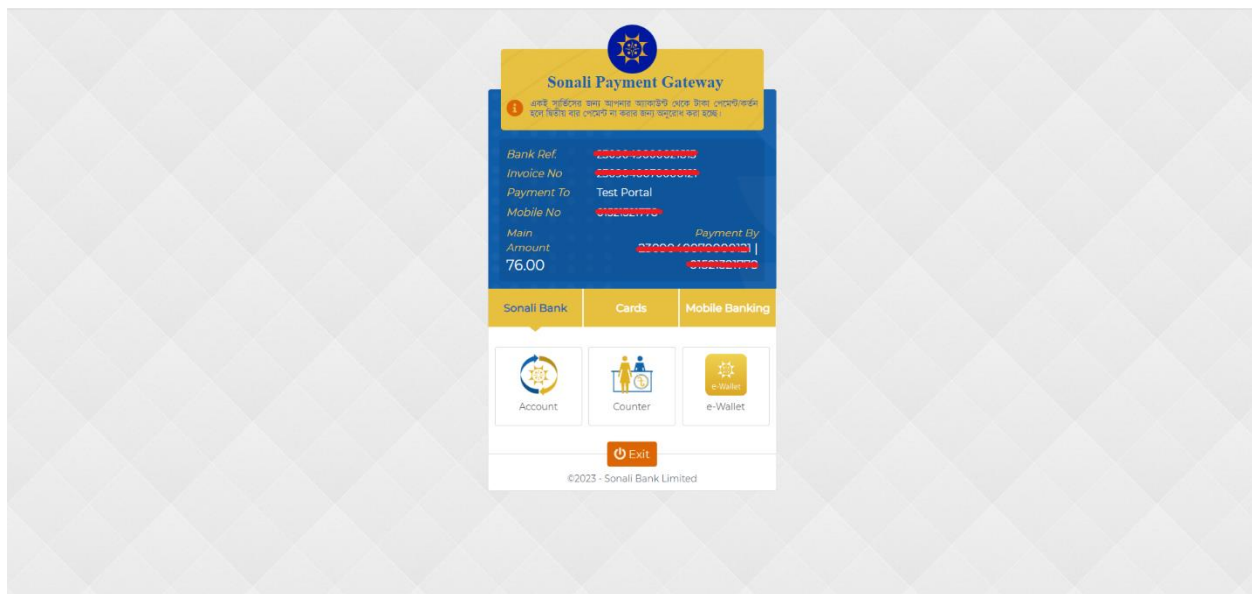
Sonali Payment Gateway

একই সার্ভিসের জন্য আপনার অ্যাকাউন্ট থেকে টাকা পেমেন্ট/কর্তন হলে দ্বিতীয় বার পেমেন্ট না করার জন্য অনুরোধ করা হচ্ছে।

Bank Ref. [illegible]
Invoice No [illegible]
Payment To Test Portal
Mobile No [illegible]
Main Amount
76.00
Payment By
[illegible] |
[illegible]

Sonali Bank
Cards
Mobile Banking

Account
Counter
e-Wallet
e-Wallet

Exit

©2023 - Sonali Bank Limited